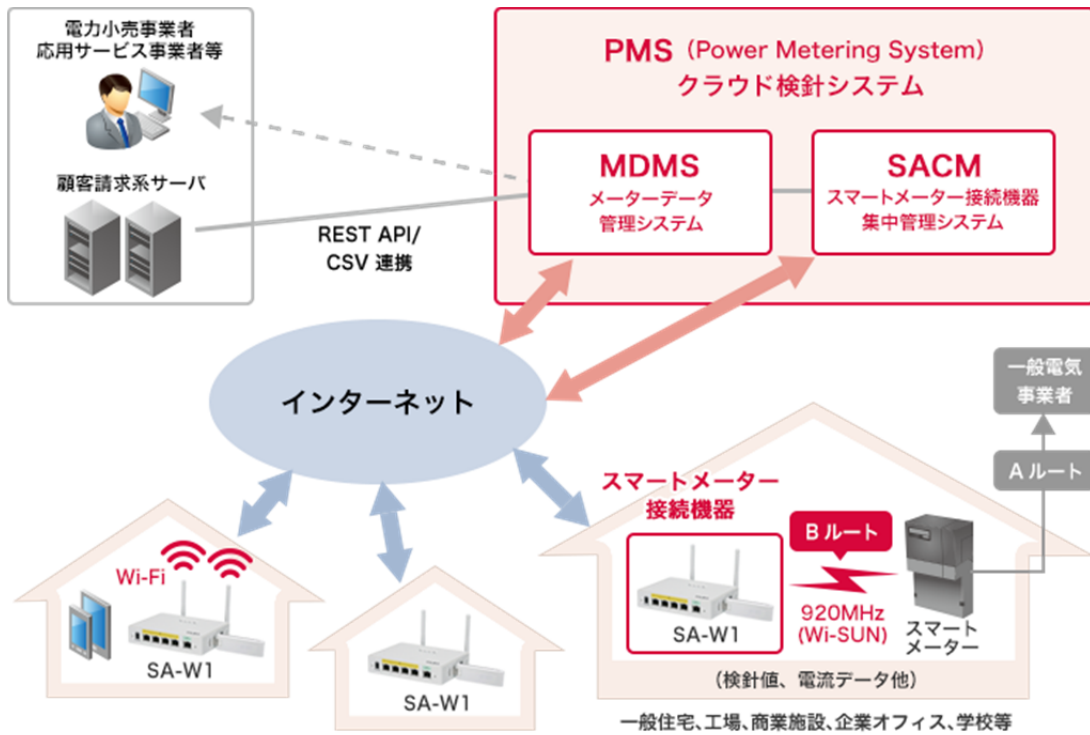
電力小売事業者
応用サービス事業者等

顧客請求系サーバ

REST API/
CSV 連携

PMS（Power Metering System）
クラウド検針システム

MDMS
メーターデータ
管理システム

SACM
スマートメーター接続機器
集中管理システム

インターネット

一般電気
事業者

A ルート

スマートメーター
接続機器

B ルート

Wi-Fi

SA-W1

SA-W1

SA-W1

920MHz
(Wi-SUN)

スマート
メーター

（検針値、電流データ他）

一般住宅、工場、商業施設、企業オフィス、学校等